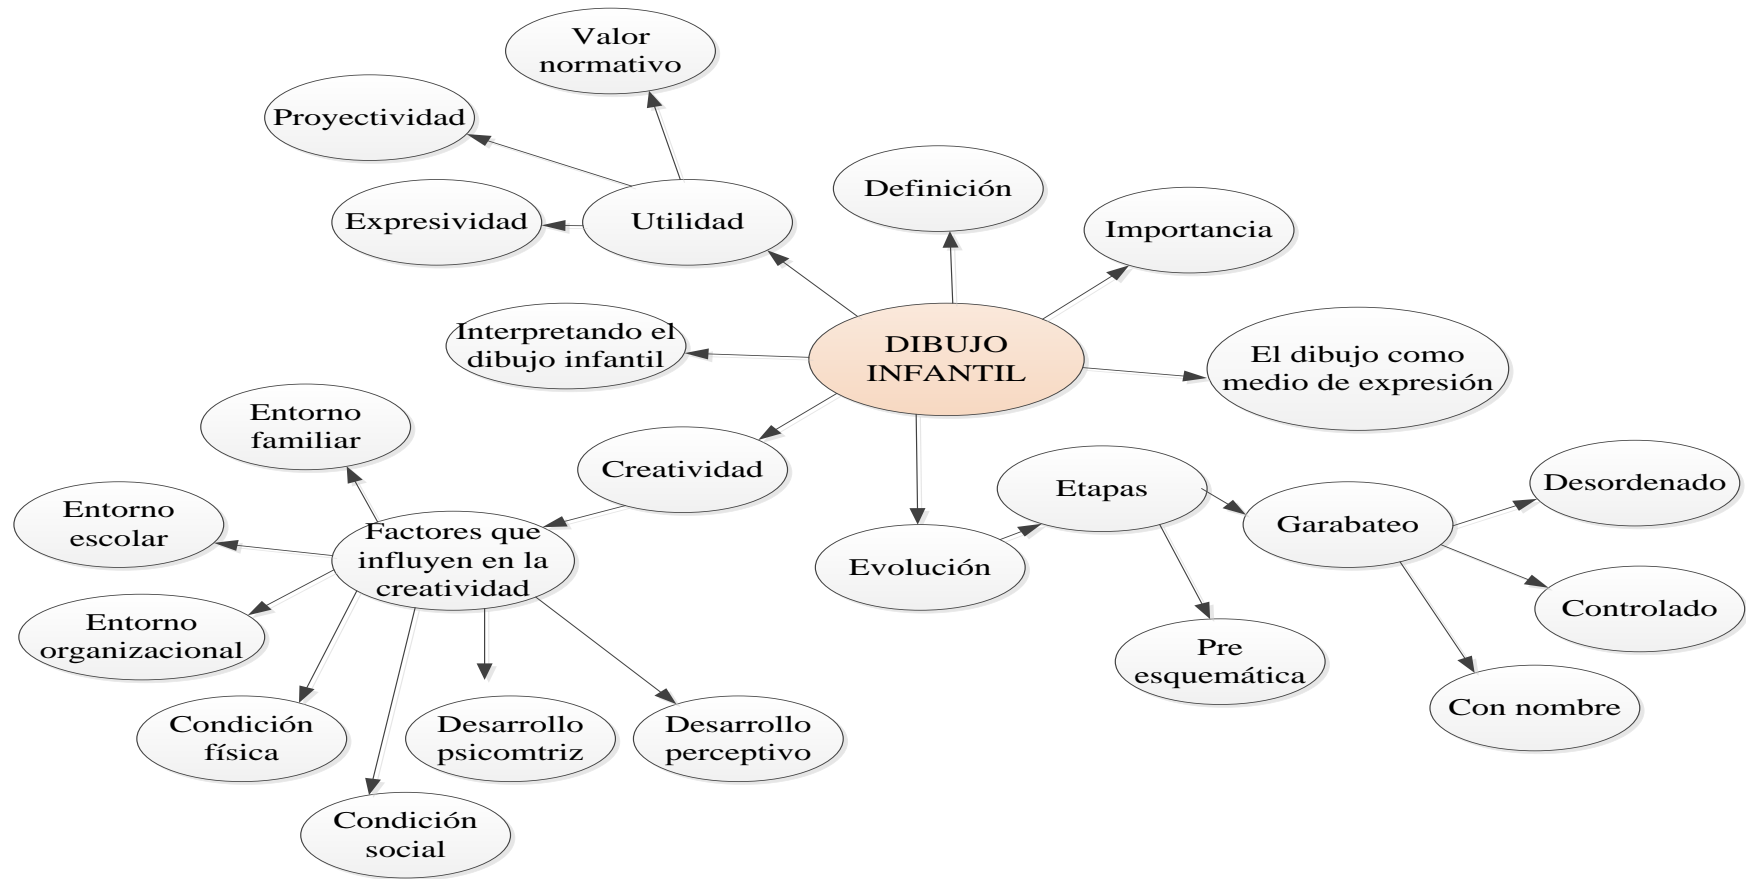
DIBUJO INFANTIL

Utilidad

Valor normativo

Proyectividad

Expresividad

Definición

Importancia

El dibujo como medio de expresión

Interpretando el dibujo infantil

Creatividad

Factores que influyen en la creatividad

Entorno familiar

Entorno escolar

Entorno organizacional

Condición física

Condición social

Desarrollo psicomtriz

Desarrollo perceptivo

Evolución

Etapas

Pre esquemática

Garabateo

Desordenado

Controlado

Con nombre